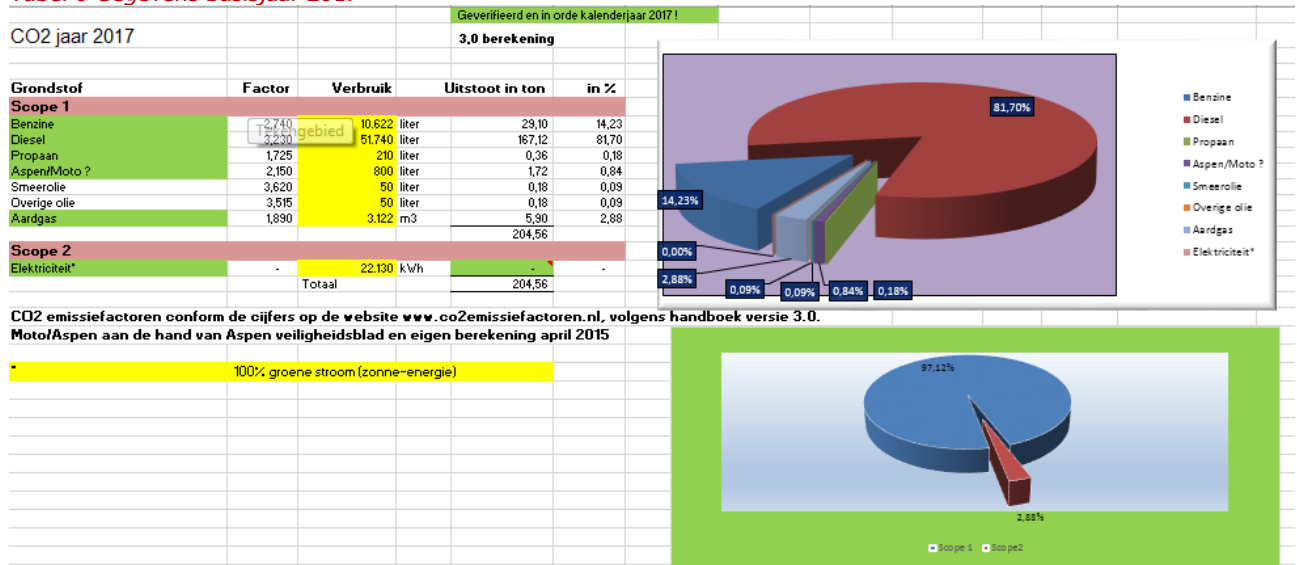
Geverifieerd en in orde kalenderjaar 2017 !

CO2 jaar 2017

3,0 berekening

| Grondstof | Factor | Verbruik | | Uitstoot in ton | in % |
|---|---|---|---|---|---|
| Scope 1 | | | | | |
| Benzine | 2,740 | 10.622 | liter | 29,10 | 14,23 |
| Diesel | 3,230 | 51.740 | liter | 167,12 | 81,70 |
| Propaan | 1,725 | 210 | liter | 0,36 | 0,18 |
| Aspen/Moto ? | 2,150 | 800 | liter | 1,72 | 0,84 |
| Smeerolie | 3,620 | 50 | liter | 0,18 | 0,09 |
| Overige olie | 3,515 | 50 | liter | 0,18 | 0,09 |
| Aardgas | 1,890 | 3.122 | m3 | 5,90 | 2,88 |
| | | | | 204,56 | |
| Scope 2 | | | | | |
| Elektriciteit* | - | 22.130 | kWh | - | - |
| | | Totaal | | 204,56 | |

Tekengebied

81,70%
14,23%
0,00%
2,88%
0,09%
0,09%
0,84%
0,18%

Benzine
Diesel
Propaan
Aspen/Moto ?
Smeerolie
Overige olie
Aardgas
Elektriciteit*

CO2 emissiefactoren conform de cijfers op de website www.co2emissiefactoren.nl, volgens handboek versie 3.0.
Moto/Aspen aan de hand van Aspen veiligheidsblad en eigen berekening april 2015

* 100% groene stroom (zonne-energie)

97,12%
2,88%
Scope 1 Scope2